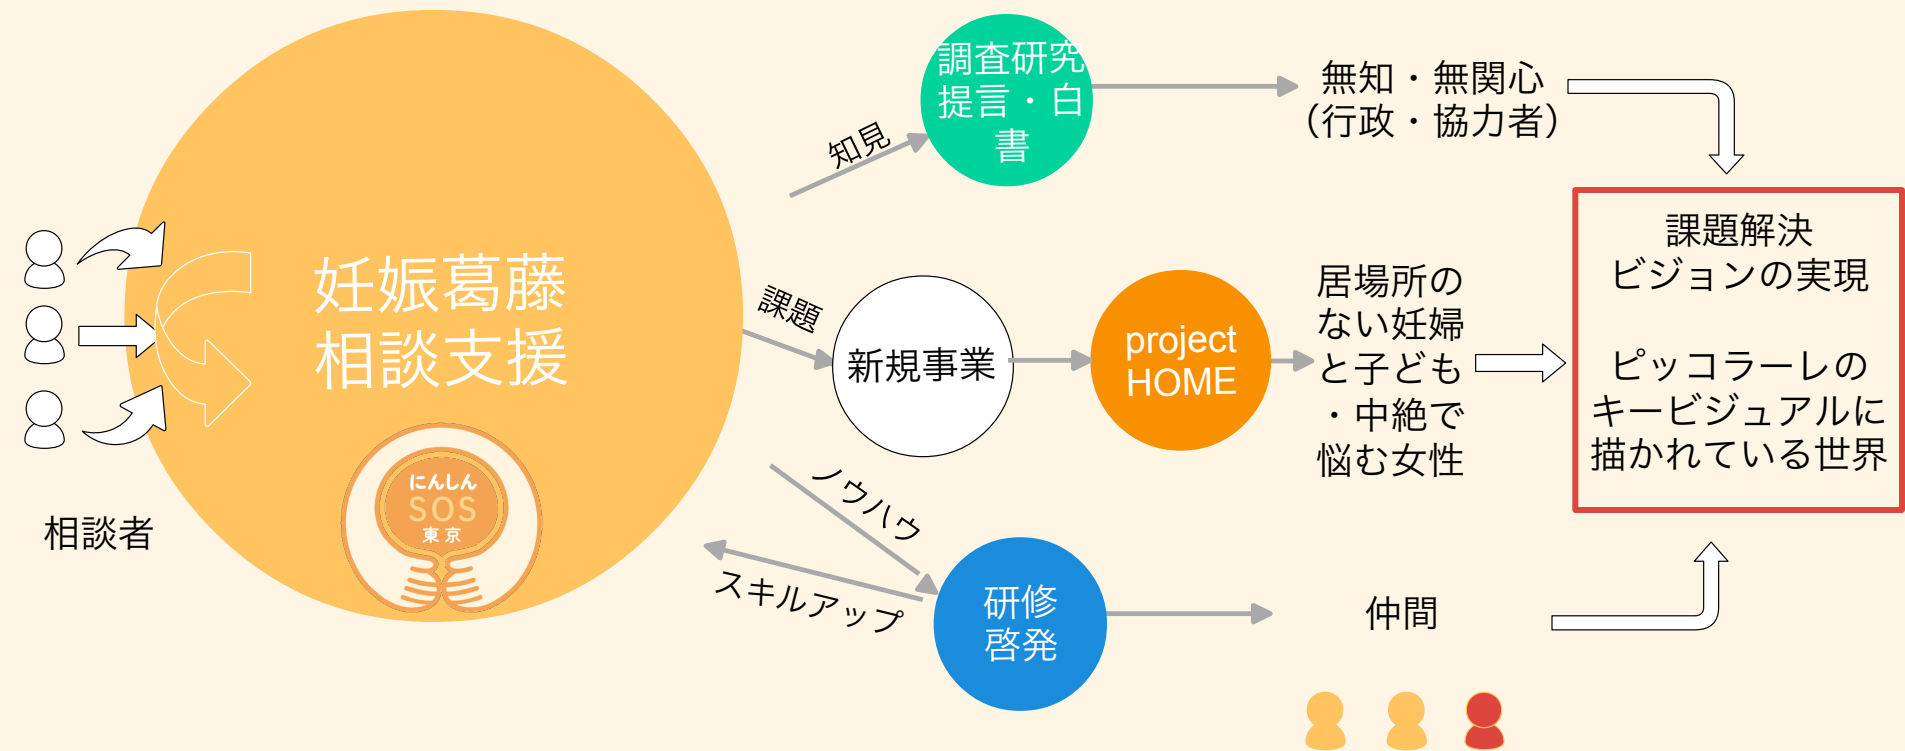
妊娠葛藤
相談支援

にんしん
SOS
東京

相談者

知見

調査研究
提言・白書

無知・無関心
（行政・協力者）

課題

新規事業

project HOME

居場所のない妊婦と子ども・中絶で悩む女性

課題解決
ビジョンの実現

ピッコラーレのキービジュアルに描かれている世界

ノウハウ

スキルアップ

研修
啓発

仲間